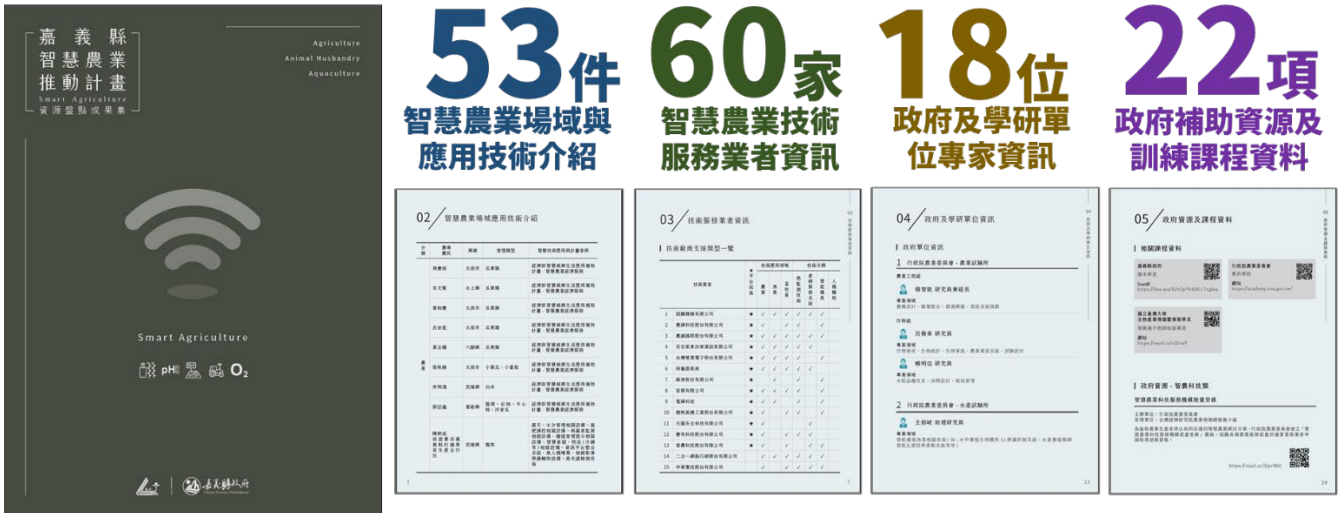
嘉義縣
智慧農業
推動計畫
Smart Agriculture
資源盤點成果集

Agriculture
Animal Husbandry
Aquaculture

Smart Agriculture

pH

$O_2$

嘉義縣政府

53件
智慧農業場域與應用技術介紹

60家
智慧農業技術服務業者資訊

18位
政府及學研單位專家資訊

22項
政府補助資源及訓練課程資料

02 智慧農業場域應用技術介紹

03 技術服務業者資訊

技術廠商支援類型一覽

04 政府及學研單位資訊

政府單位資訊

1 行政院農業委員會-農業試驗所

2 行政院農業委員會-水產試驗所

05 政府資源及課程資料

相關課程資料

政府資源-智農科技點

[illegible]